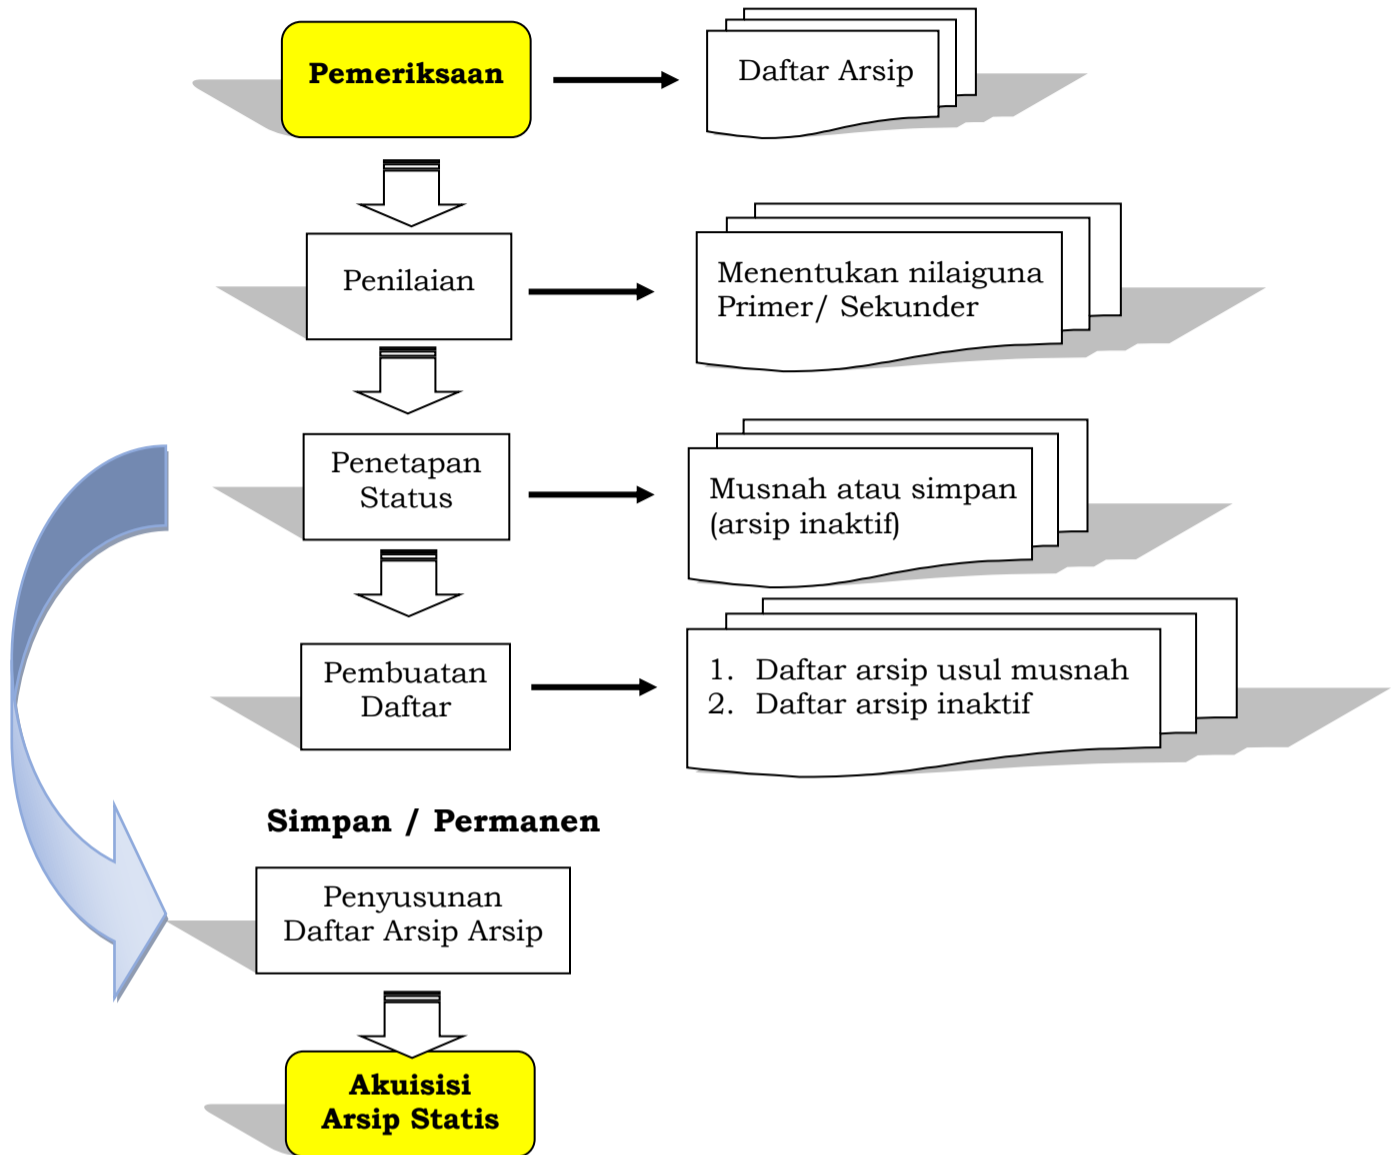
Pemeriksaan

Daftar Arsip

Penilaian

Menentukan nilaiguna Primer/ Sekunder

Penetapan Status

Musnah atau simpan (arsip inaktif)

Pembuatan Daftar

1. Daftar arsip usul musnah
2. Daftar arsip inaktif

Simpan / Permanen

Penyusunan Daftar Arsip Arsip

Akuisisi Arsip Statis